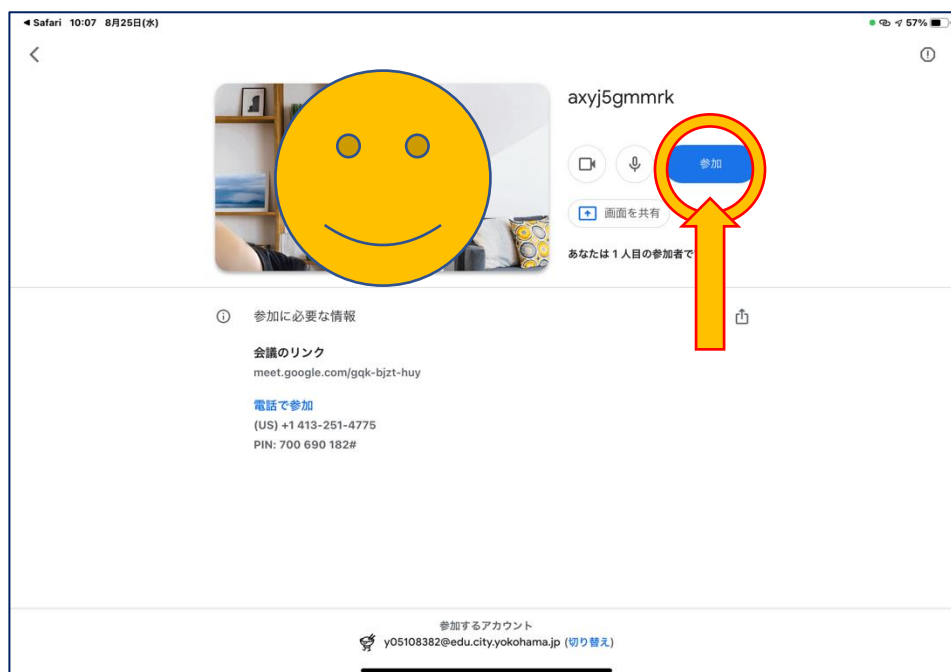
◀ Safari 10:07 8月25日(水)

57%

axyj5gmmrk

参加

画面を共有

あなたは 1 人目の参加者で

参加に必要な情報

会議のリンク
meet.google.com/gqk-bjzt-huy

電話で参加
(US) +1 413-251-4775
PIN: 700 690 182#

参加するアカウント
y05108382@edu.city.yokohama.jp (切り替え)